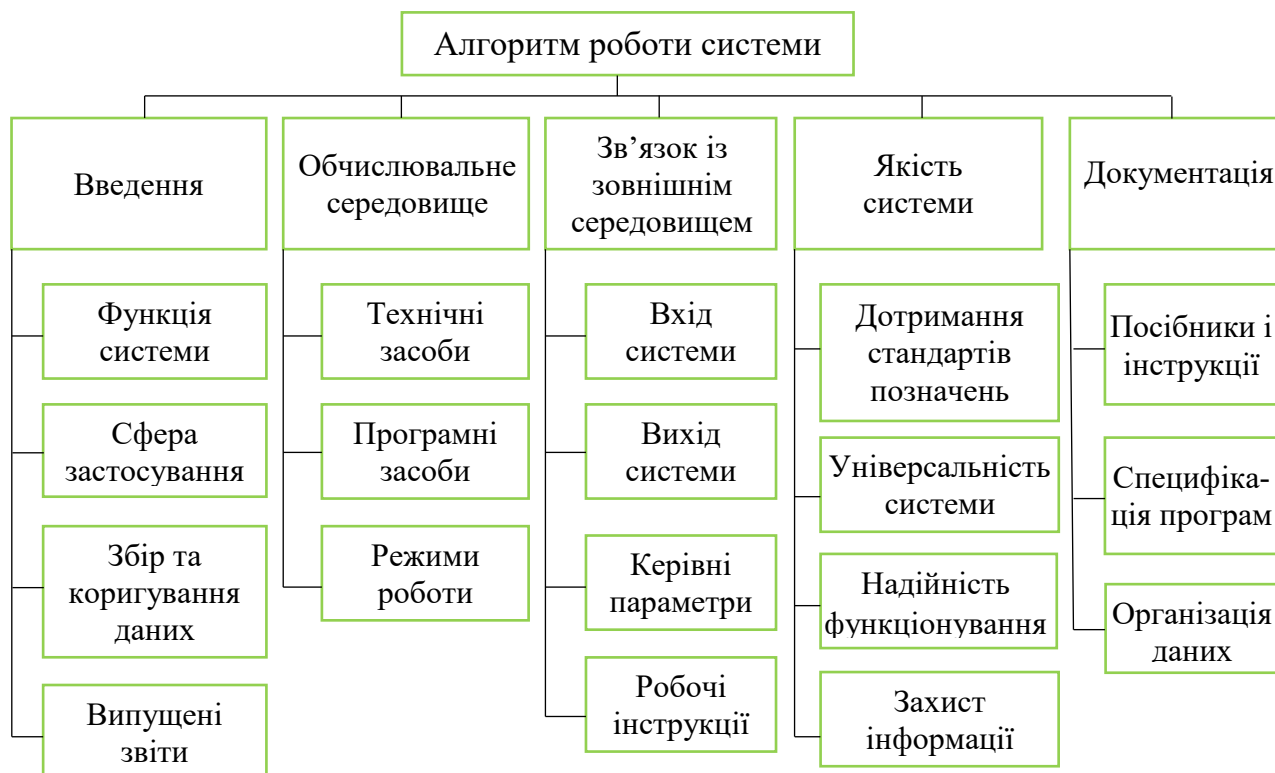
Алгоритм роботи системи

Введення

Функція системи

Сфера застосування

Збір та коригування даних

Випущені звіти

Обчислювальне середовище

Технічні засоби

Програмні засоби

Режими роботи

Зв’язок із зовнішнім середовищем

Вхід системи

Вихід системи

Керівні параметри

Робочі інструкції

Якість системи

Дотримання стандартів позначень

Універсальність системи

Надійність функціонування

Захист інформації

Документація

Посібники і інструкції

Специфікація програм

Організація даних